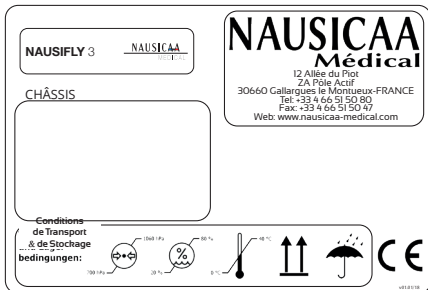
NAUSIFLY 3

NAUSICAA MEDICAL

NAUSICAA
Médical
12 Allée du Piot
ZA Pôle Actif
30660 Gallargues le Montueux-FRANCE
Tel: +33 4 66 51 50 80
Fax: +33 4 66 51 50 47
Web: www.nausicaa-medical.com

CHÂSSIS

Conditions de Transport & de Stockage
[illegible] bedingungen:

1060 hPa
700 hPa
80 %
20 %
40 °C
0 °C

CE

v01.01/18